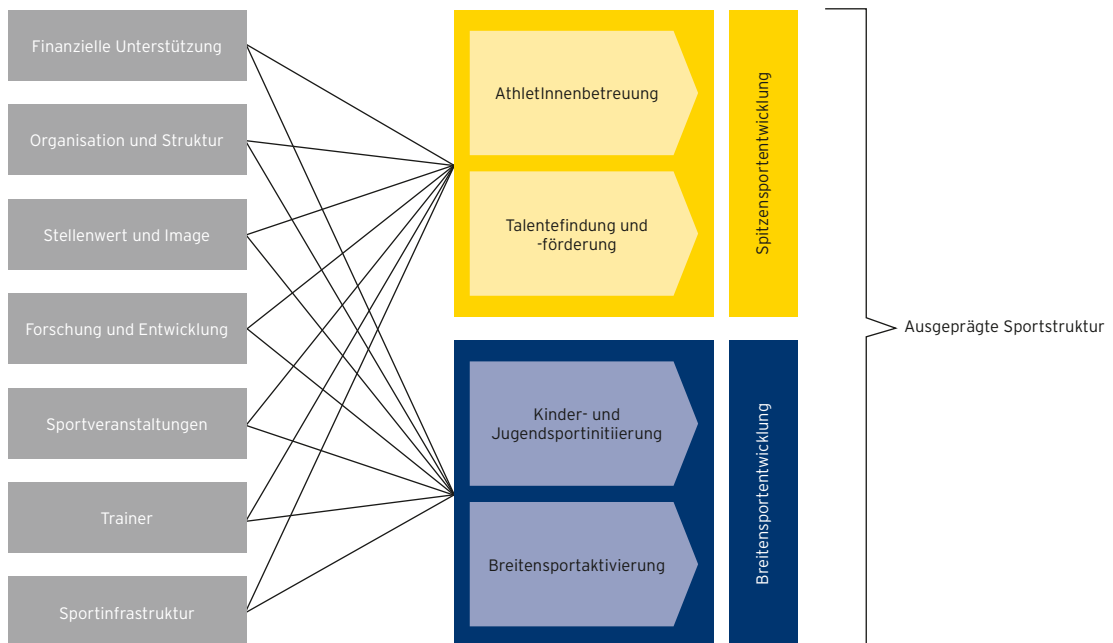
Finanzielle Unterstützung

Organisation und Struktur

Stellenwert und Image

Forschung und Entwicklung

Sportveranstaltungen

Trainer

Sportinfrastruktur

AthletInnenbetreuung

Talentefindung und -förderung

Spitzensportentwicklung

Kinder- und Jugendsportinitiierung

Breitensportaktivierung

Breitensportentwicklung

Ausgeprägte Sportstruktur